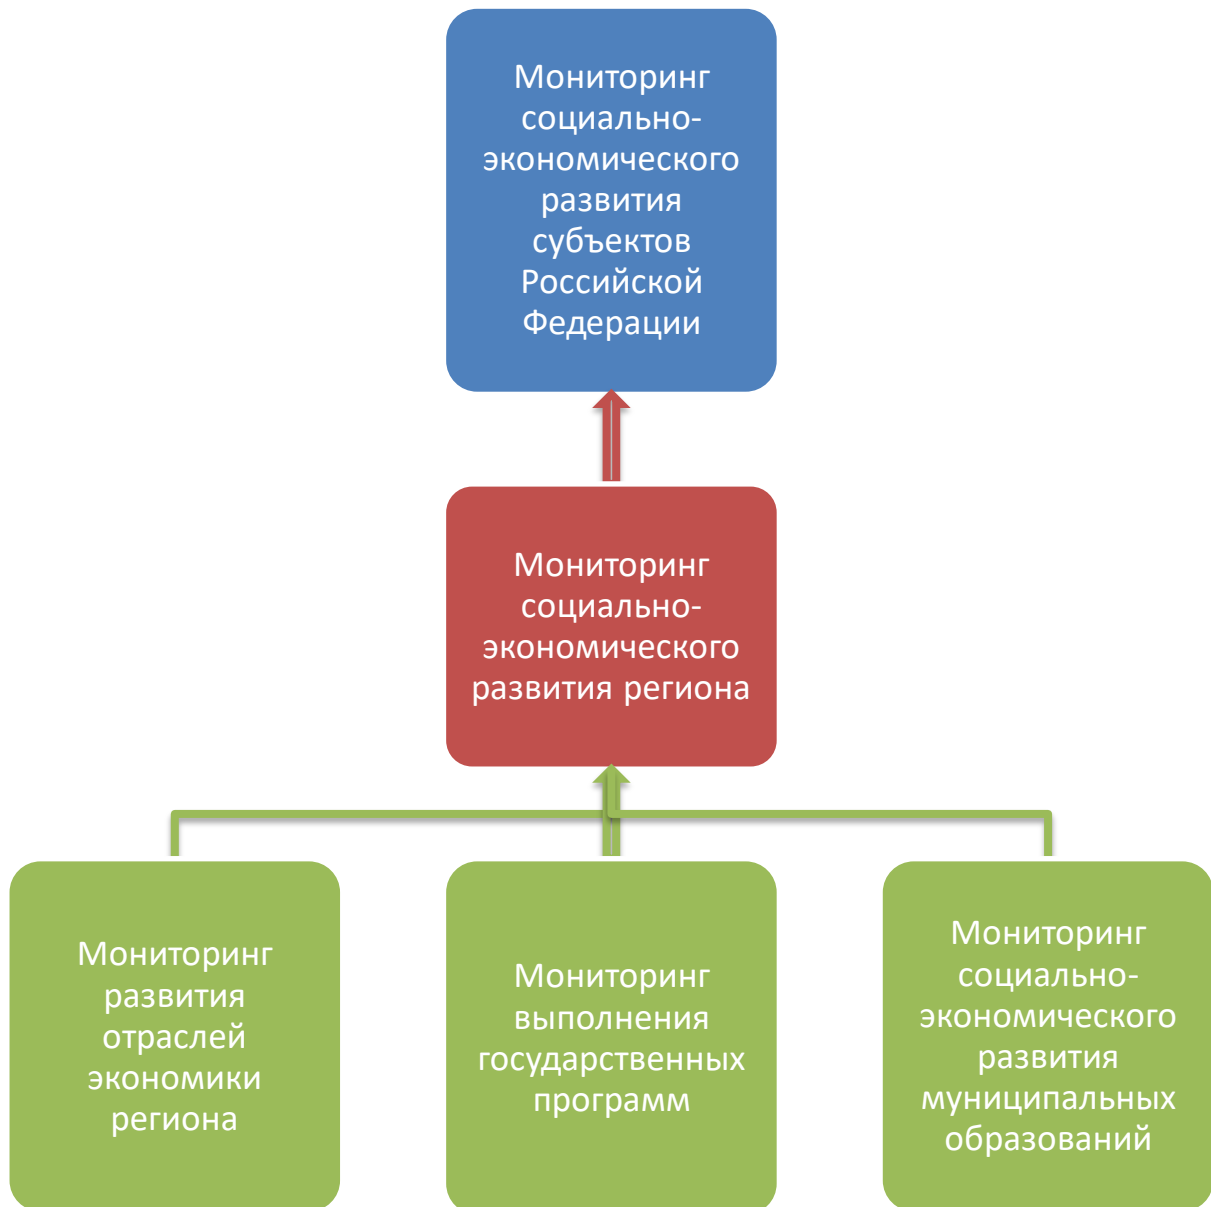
Мониторинг социально-экономического развития субъектов Российской Федерации

Мониторинг социально-экономического развития региона

Мониторинг развития отраслей экономики региона

Мониторинг выполнения государственных программ

Мониторинг социально-экономического развития муниципальных образований